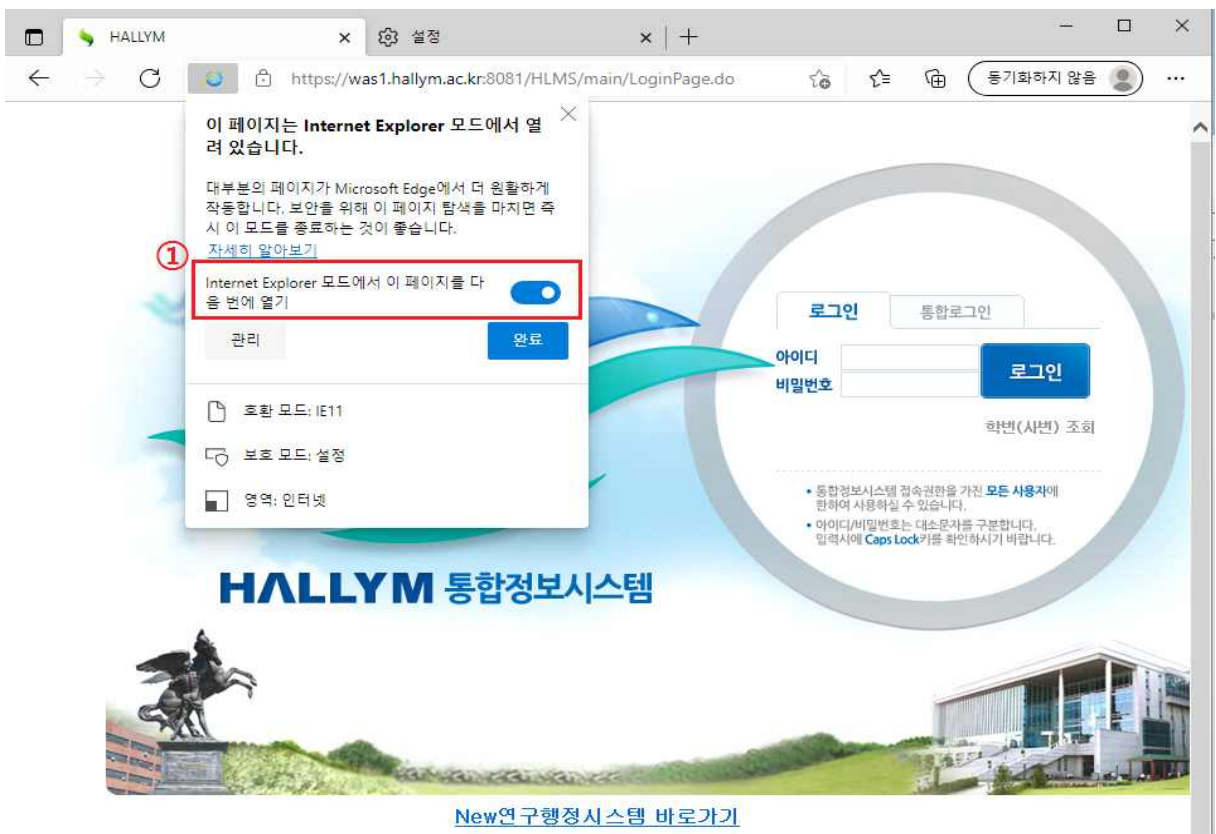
HALLYM ×
설정 ×
+
https://was1.hallym.ac.kr:8081/HLMS/main/LoginPage.do
동기화하지 않음
...

이 페이지는 Internet Explorer 모드에서 열려 있습니다.

대부분의 페이지가 Microsoft Edge에서 더 원활하게 작동합니다. 보안을 위해 이 페이지 탐색을 마치면 즉시 이 모드를 종료하는 것이 좋습니다.
자세히 알아보기

①
Internet Explorer 모드에서 이 페이지를 다음 번에 열기

관리
완료

호환 모드: IE11
보호 모드: 설정
영역: 인터넷

로그인
통합로그인
아이디
비밀번호
로그인
학번(사번) 조회

• 통합정보시스템 접속권한을 가진 모든 사용자에 한하여 사용하실 수 있습니다.
• 아이디/비밀번호는 대소문자를 구분합니다. 입력시에 Caps Lock키를 확인하시기 바랍니다.

HALLYM 통합정보시스템

New연구행정시스템 바로가기